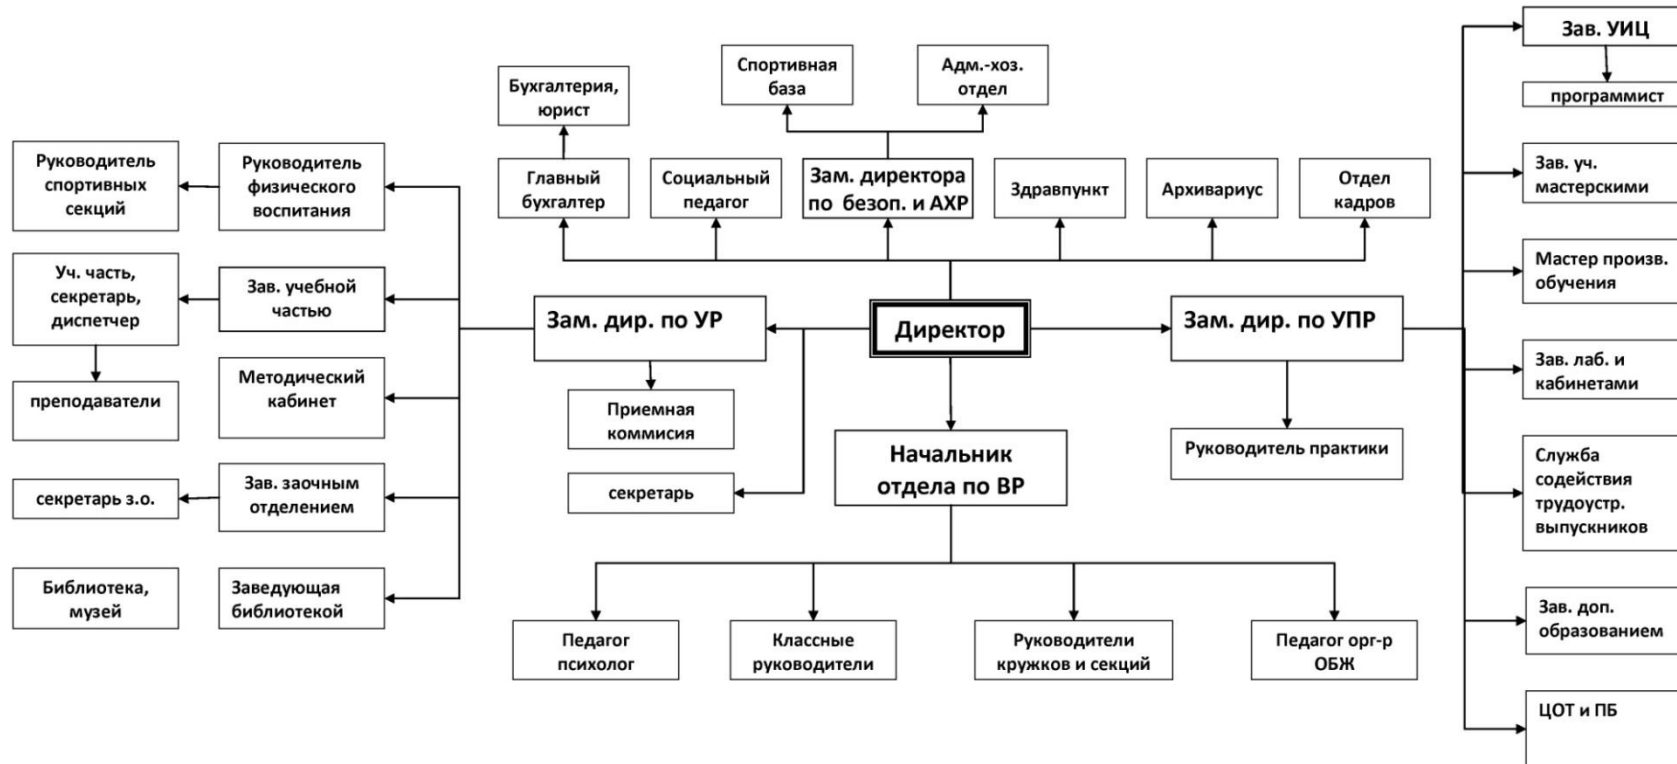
Бухгалтерия, юрист

Спортивная база

Адм.-хоз. отдел

Зав. УИЦ

программист

Руководитель спортивных секций

Руководитель физического воспитания

Главный бухгалтер

Социальный педагог

Зам. директора по безоп. и АХР

Здравпункт

Архивариус

Отдел кадров

Зав. уч. мастерскими

Уч. часть, секретарь, диспетчер

Зав. учебной частью

Зам. дир. по УР

Директор

Зам. дир. по УПР

Мастер произв. обучения

преподаватели

Методический кабинет

Приемная коммисия

Зав. лаб. и кабинетами

Начальник отдела по ВР

Руководитель практики

секретарь з.о.

Зав. заочным отделением

секретарь

Служба содействия трудоустр. выпускников

Библиотека, музей

Заведующая библиотекой

Зав. доп. образованием

Педагог психолог

Классные руководители

Руководители кружков и секций

Педагог орг-р ОБЖ

ЦОТ и ПБ